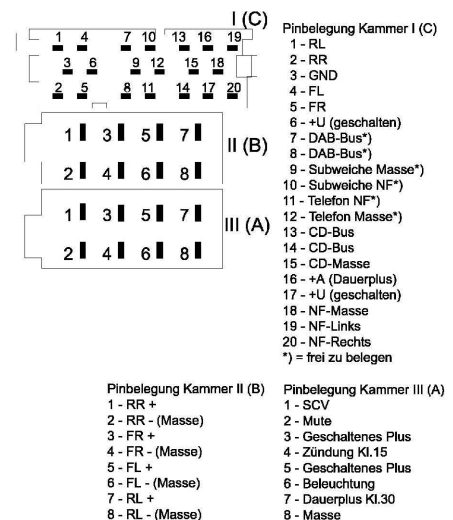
I (C)

1 4 7 10 13 16 19
3 6 9 12 15 18
2 5 8 11 14 17 20

II (B)
1 3 5 7
2 4 6 8

III (A)
1 3 5 7
2 4 6 8

Pinbelegung Kammer I (C)
1 - RL
2 - RR
3 - GND
4 - FL
5 - FR
6 - +U (geschalten)
7 - DAB-Bus*)
8 - DAB-Bus*)
9 - Subweiche Masse*)
10 - Subweiche NF*)
11 - Telefon NF*)
12 - Telefon Masse*)
13 - CD-Bus
14 - CD-Bus
15 - CD-Masse
16 - +A (Dauerplus)
17 - +U (geschalten)
18 - NF-Masse
19 - NF-Links
20 - NF-Rechts
*) = frei zu belegen

Pinbelegung Kammer II (B)
1 - RR +
2 - RR - (Masse)
3 - FR +
4 - FR - (Masse)
5 - FL +
6 - FL - (Masse)
7 - RL +
8 - RL - (Masse)

Pinbelegung Kammer III (A)
1 - SCV
2 - Mute
3 - Geschaltenes Plus
4 - Zündung Kl.15
5 - Geschaltenes Plus
6 - Beleuchtung
7 - Dauerplus Kl.30
8 - Masse